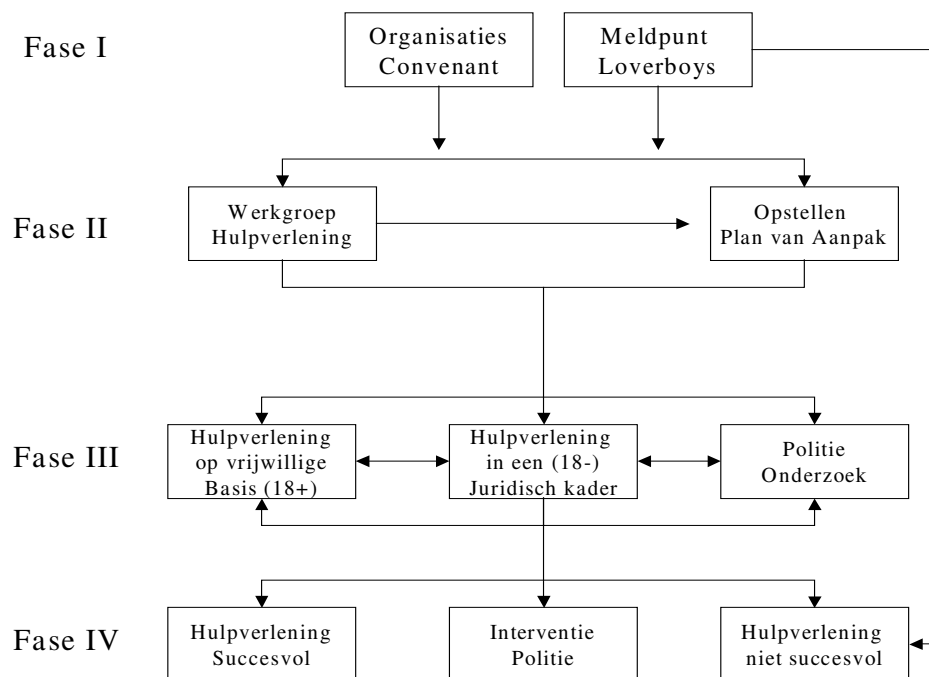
Fase I

Organisaties Convenant

Meldpunt Loverboys

Fase II

Werkgroep Hulpverlening

Opstellen Plan van Aanpak

Fase III

Hulpverlening op vrijwillige Basis (18+)

Hulpverlening in een (18-) Juridisch kader

Politie Onderzoek

Fase IV

Hulpverlening Succesvol

Interventie Politie

Hulpverlening niet succesvol